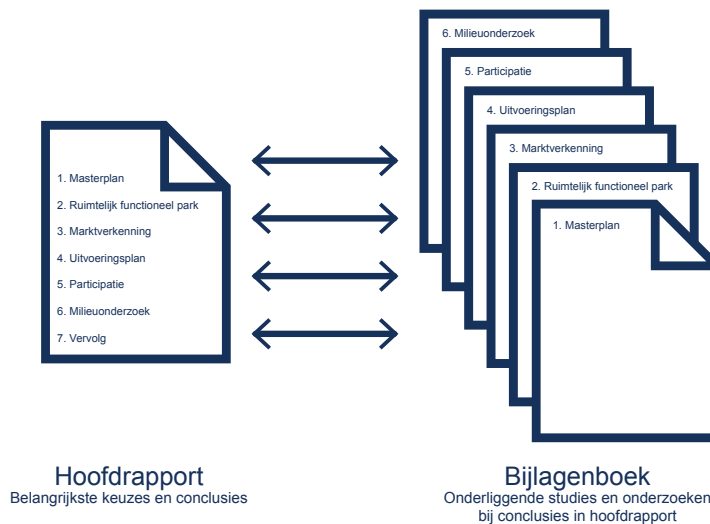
1. Masterplan
2. Ruimtelijk functioneel park
3. Marktverkenning
4. Uitvoeringsplan
5. Participatie
6. Milieuonderzoek
7. Vervolg

6. Milieuonderzoek
5. Participatie
4. Uitvoeringsplan
3. Marktverkenning
2. Ruimtelijk functioneel park
1. Masterplan

Hoofdrapport
Belangrijkste keuzes en conclusies

Bijlagenboek
Onderliggende studies en onderzoeken bij conclusies in hoofdrapport